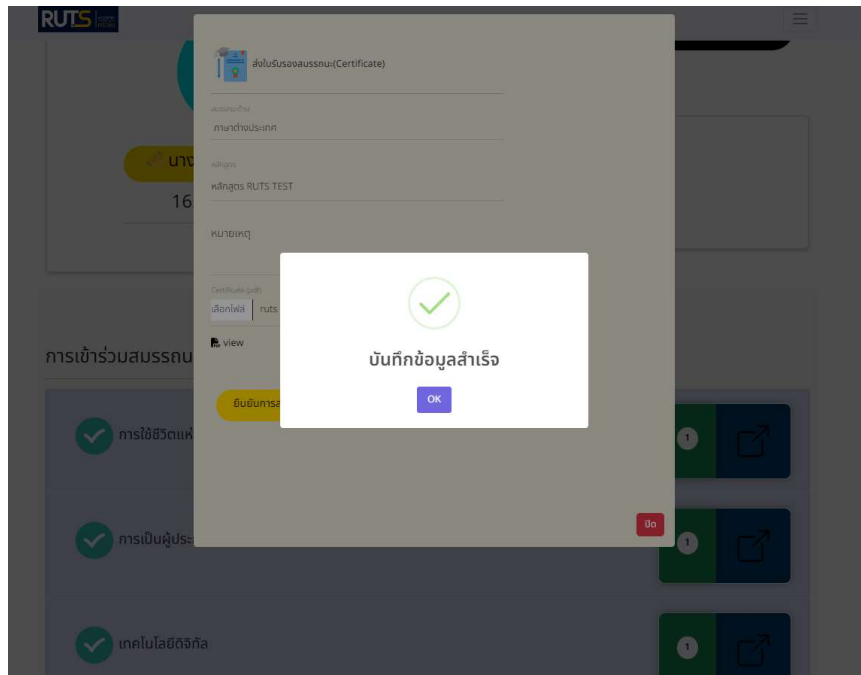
RUTS

ส่งใบรับรองสมรรถนะ(Certificate)

สมรรถนะด้าน
ภาษาต่างประเทศ

หลักสูตร
หลักสูตร RUTS TEST

หมายเหตุ

Certificate (pdf)
เลือกไฟล์ ruts

view

ยืนยันการส

ปิด

นาง

16

การเข้าร่วมสมรรถน

การใช้ชีวิตแห่

การเป็นผู้ประ

เทคโนโลยีดิจิทัล

1

1

1

บันทึกข้อมูลสำเร็จ

OK